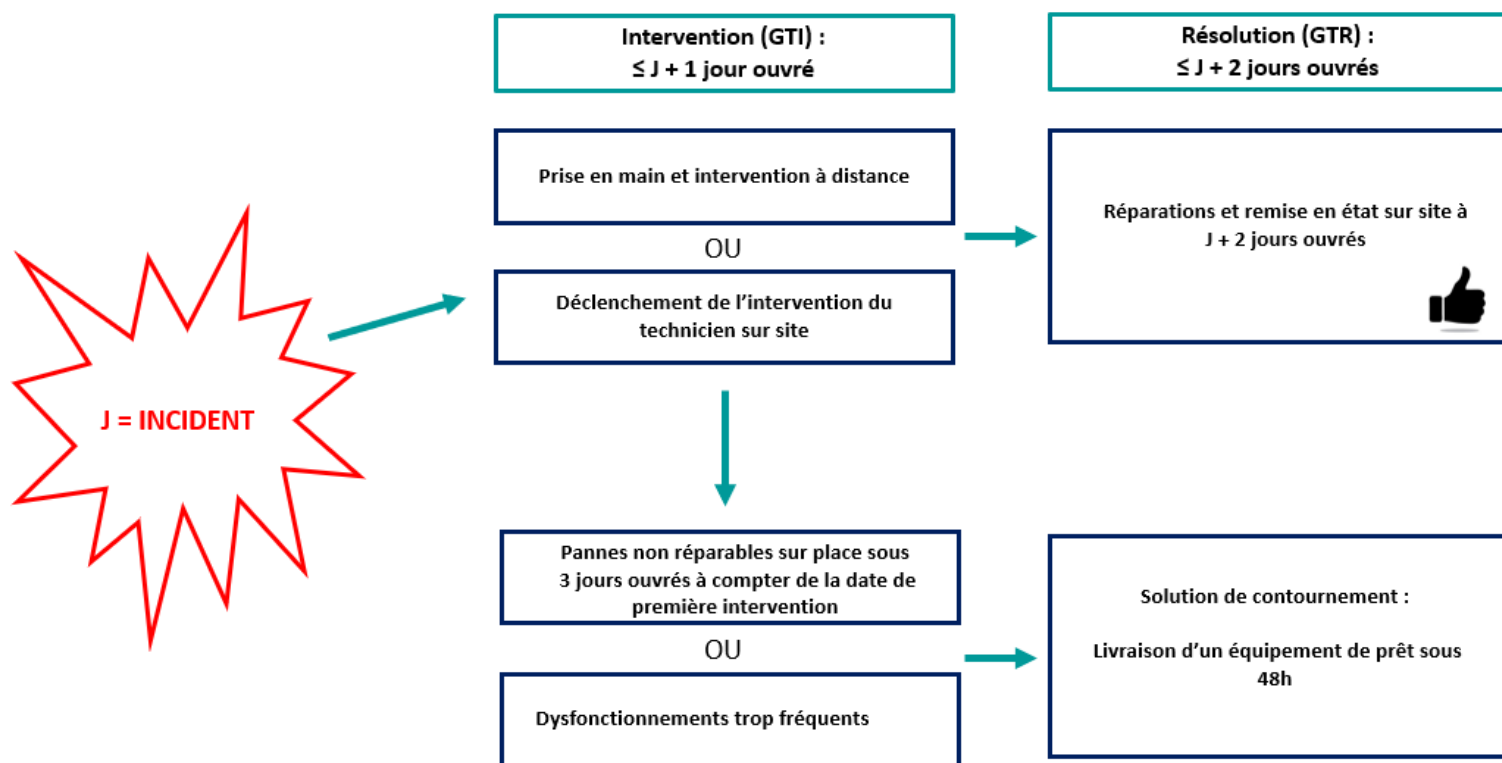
Intervention (GTI) :
≤ J + 1 jour ouvré

Résolution (GTR) :
≤ J + 2 jours ouvrés

J = INCIDENT

Prise en main et intervention à distance

OU

Déclenchement de l'intervention du technicien sur site

Réparations et remise en état sur site à J + 2 jours ouvrés

Pannes non réparables sur place sous 3 jours ouvrés à compter de la date de première intervention

OU

Dysfonctionnements trop fréquents

Solution de contournement :

Livraison d'un équipement de prêt sous 48h